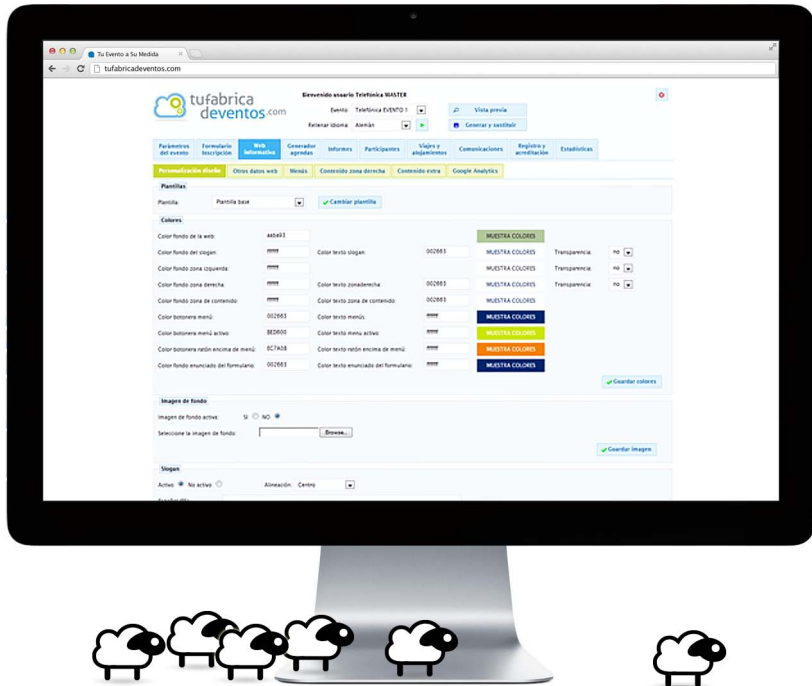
Tu Evento a Su Medida

tufabricadeventos.com

tufabrica deventos.com

Bienvenido usuario Telefónica MASTER

Evento: Telefónica EVENTO 1

Rellenar idioma: Alemán

Vista previa

Generar y sanitizar

Parámetros del evento | Formulario inscripción | Web informativa | Generador agendas | Informes | Participantes | Viajes y alojamientos | Comunicaciones | Registro y acreditación | Estadísticas

Personalización diseño | Otros datos web | Menús | Contenido zona derecha | Contenido extra | Google Analytics

Plantillas

Plantilla: Plantilla base

Cambiar plantilla

Colores

Color fondo de la web: A6A6A93 MUESTRA COLORES

Color fondo del slogan: ffffff Color texto slogan: 002663 MUESTRA COLORES Transparencia: no

Color fondo zona izquierda: ffffff Transparencia: no

Color fondo zona derecha: ffffff Color texto zonaderecha: 002663 MUESTRA COLORES Transparencia: no

Color fondo zona de contenido: ffffff Color texto zona de contenido: 002663 MUESTRA COLORES

Color botonera menú: 002663 Color texto menús: ffffff MUESTRA COLORES

Color botonera menú activo: BED600 Color texto menu activo: ffffff MUESTRA COLORES

Color botonera ratón encima de menú: EC7A08 Color texto ratón encima de menú: ffffff MUESTRA COLORES

Color fondo enunciado del formulario: 002663 Color texto enunciado del formulario: ffffff MUESTRA COLORES

Guardar colores

Imagen de fondo

Imagen de fondo activa: SI NO

Seleccione la imagen de fondo: Browse...

Guardar imagen

Slogan

Activo No activo Alineación: Centro